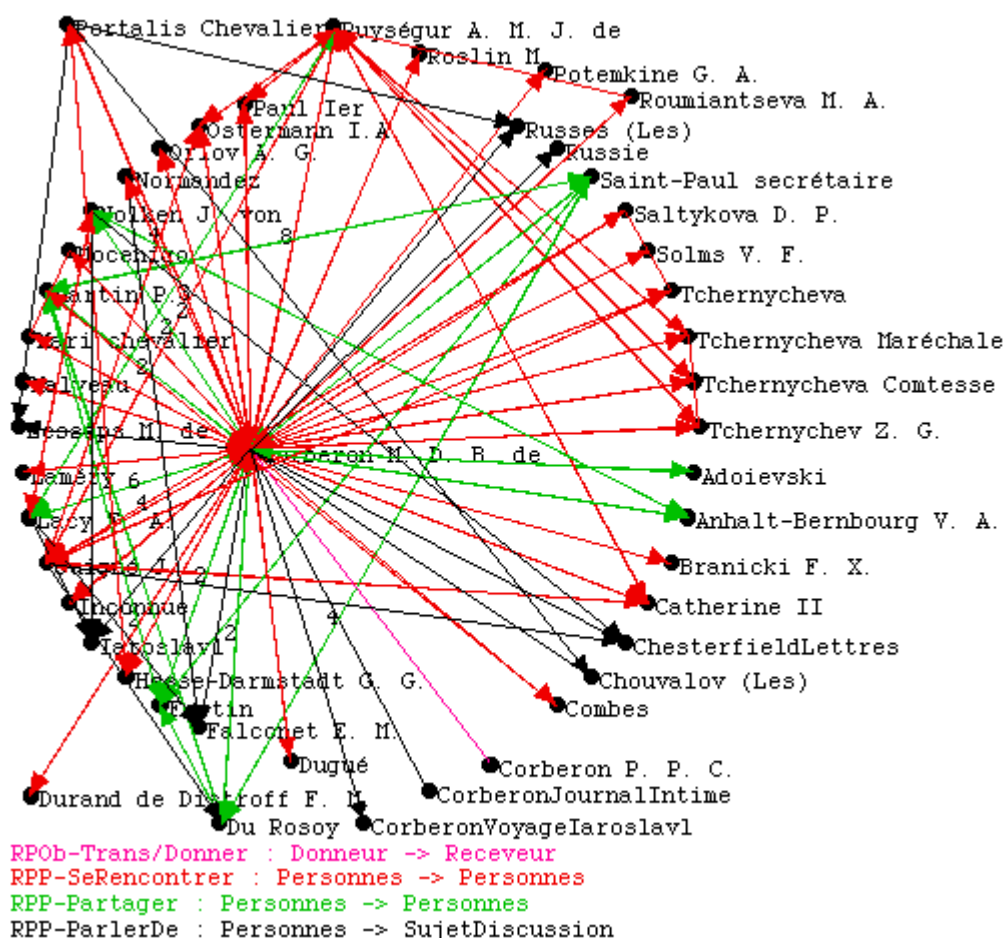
Portalis Chevalier
Puységur A. M. J. de
Roslin M.
Potemkine G. A.
Roumiantseva M. A.
Paul Ier
Ostermann I.A
Russes (Les)
Orlov A. G.
Russie
Normandez
Saint-Paul secrétaire
Wolken J. von
Saltykova D. P.
Vocenigo
Solms V. F.
Martin P.
Tchernycheva
Mari chevalier
Tchernycheva Maréchale
Valreau
Tchernycheva Comtesse
Besseps M. de
Tchernychev Z. G.
Corberon M. D. B. de
Lamety
Adoievski
Lacy F. A.
Anhalt-Bernbourg V. A.
Branicki F. X.
Catherine II
Inconnue
ChesterfieldLettres
Iaroslavl
Chouvalov (Les)
Hesse-Darmstadt G. G.
Combes
Fortin
Falconet E. M.
Dugué
Corberon P. P. C.
CorberonJournalIntime
Durand de Distroff F. M.
Du Rosoy
CorberonVoyageIaroslavl
8
2
2
6
4
2
2
4
RPOb-Trans/Donner : Donneur -> Receveur
RPP-SeRencontrer : Personnes -> Personnes
RPP-Partager : Personnes -> Personnes
RPP-ParlerDe : Personnes -> SujetDiscussion